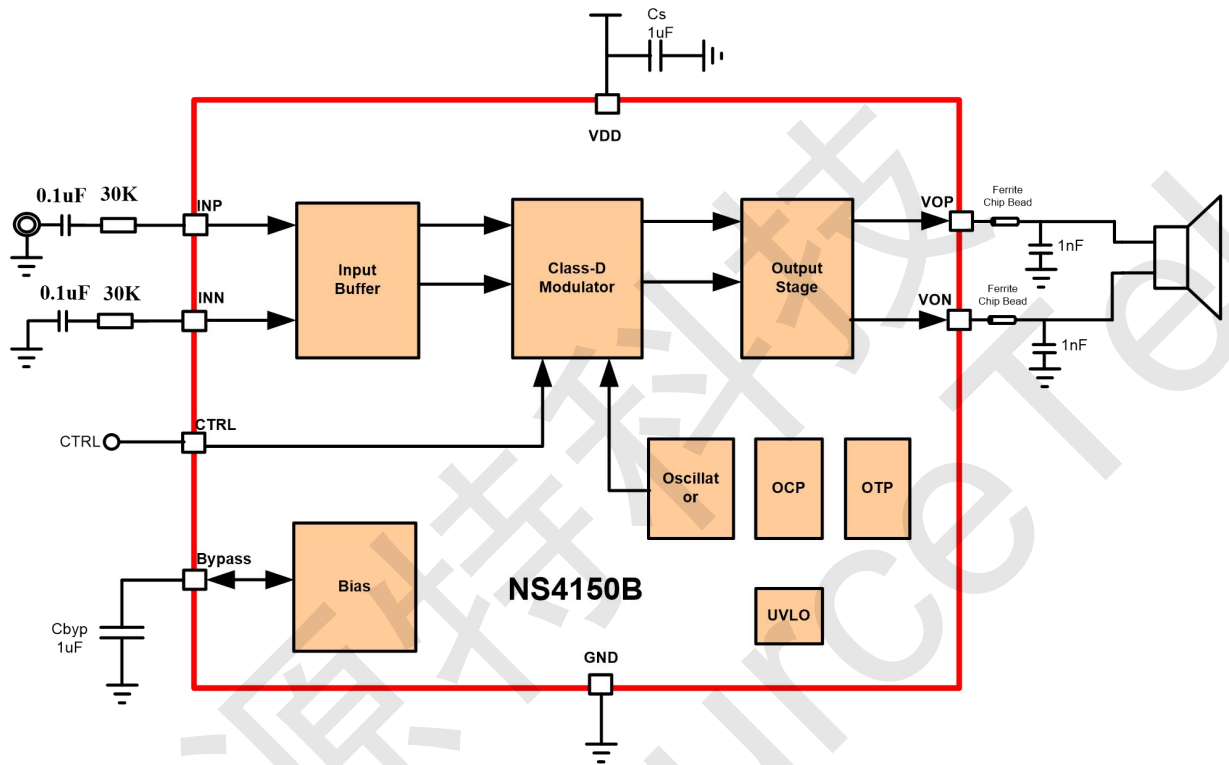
Cs
1uF

VDD

0.1uF 30K
INP

0.1uF 30K
INN

Input Buffer

Class-D Modulator

Output Stage

VOP
Ferrite Chip Bead
1nF

VON
Ferrite Chip Bead
1nF

CTRL
CTRL

Oscillat or

OCP

OTP

Bypass

Bias

NS4150B

UVLO

Cbyp
1uF

GND